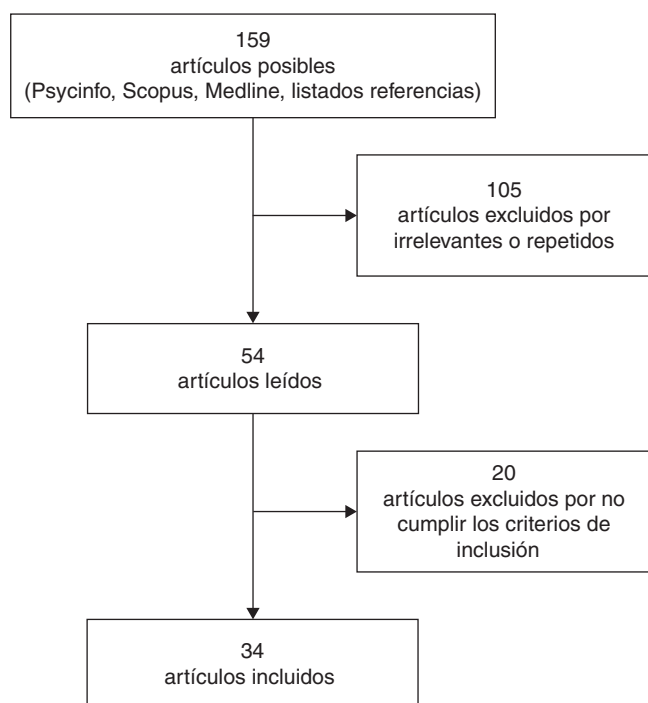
159
artículos posibles
(Psycinfo, Scopus, Medline, listados referencias)

105
artículos excluidos por irrelevantes o repetidos

54
artículos leídos

20
artículos excluidos por no cumplir los criterios de inclusión

34
artículos incluidos